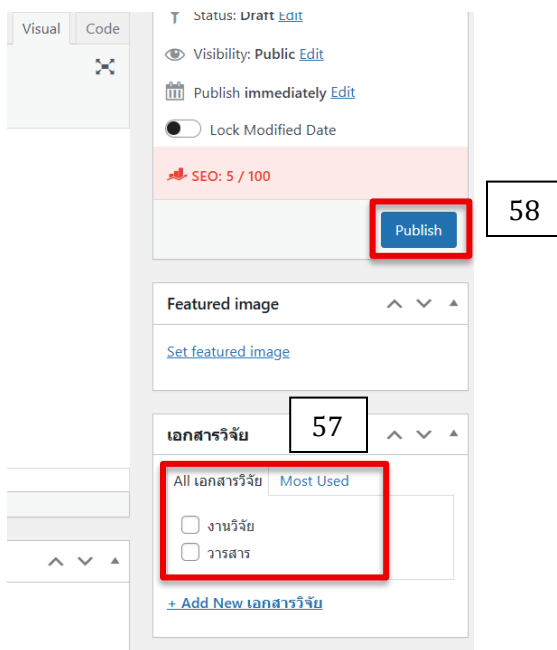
Visual Code

Status: Draft Edit

Visibility: Public Edit

Publish immediately Edit

Lock Modified Date

SEO: 5 / 100

58

Publish

Featured image

Set featured image

57

เอกสารวิจัย

All เอกสารวิจัย Most Used

งานวิจัย

วารสาร

+ Add New เอกสารวิจัย